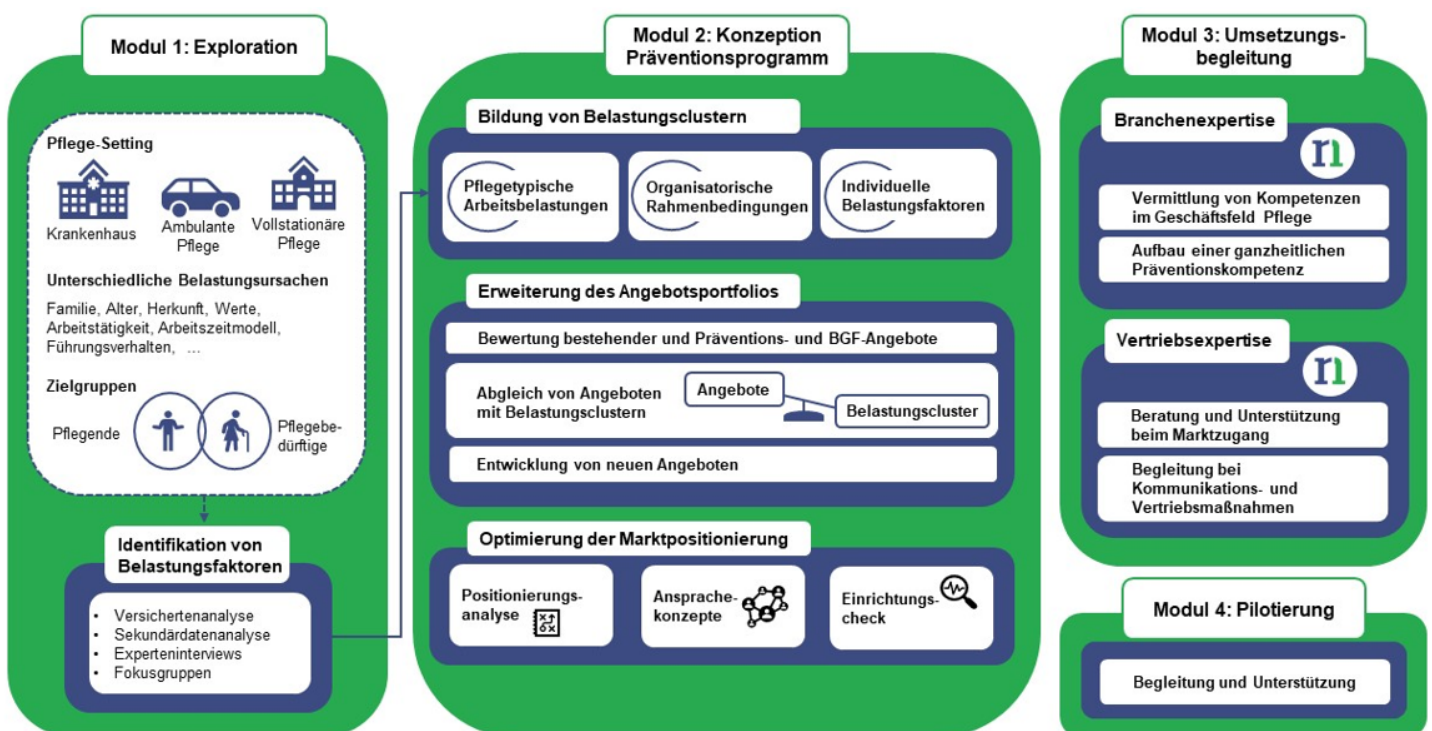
Modul 1: Exploration

Pflege-Setting

Krankenhaus

Ambulante Pflege

Vollstationäre Pflege

Unterschiedliche Belastungsursachen

Familie, Alter, Herkunft, Werte, Arbeitstätigkeit, Arbeitszeitmodell, Führungsverhalten, …

Zielgruppen

Pflegende

Pflegebedürftige

Identifikation von Belastungsfaktoren

- Versichertenanalyse
- Sekundärdatenanalyse
- Experteninterviews
- Fokusgruppen

Modul 2: Konzeption Präventionsprogramm

Bildung von Belastungsclustern

Pflegetypische Arbeitsbelastungen

Organisatorische Rahmenbedingungen

Individuelle Belastungsfaktoren

Erweiterung des Angebotsportfolios

Bewertung bestehender und Präventions- und BGF-Angebote

Abgleich von Angeboten mit Belastungsclustern

Angebote

Belastungscluster

Entwicklung von neuen Angeboten

Optimierung der Marktpositionierung

Positionierungsanalyse

Ansprachekonzepte

Einrichtungscheck

Modul 3: Umsetzungsbegleitung

Branchenexpertise

Vermittlung von Kompetenzen im Geschäftsfeld Pflege

Aufbau einer ganzheitlichen Präventionskompetenz

Vertriebsexpertise

Beratung und Unterstützung beim Marktzugang

Begleitung bei Kommunikations- und Vertriebsmaßnahmen

Modul 4: Pilotierung

Begleitung und Unterstützung